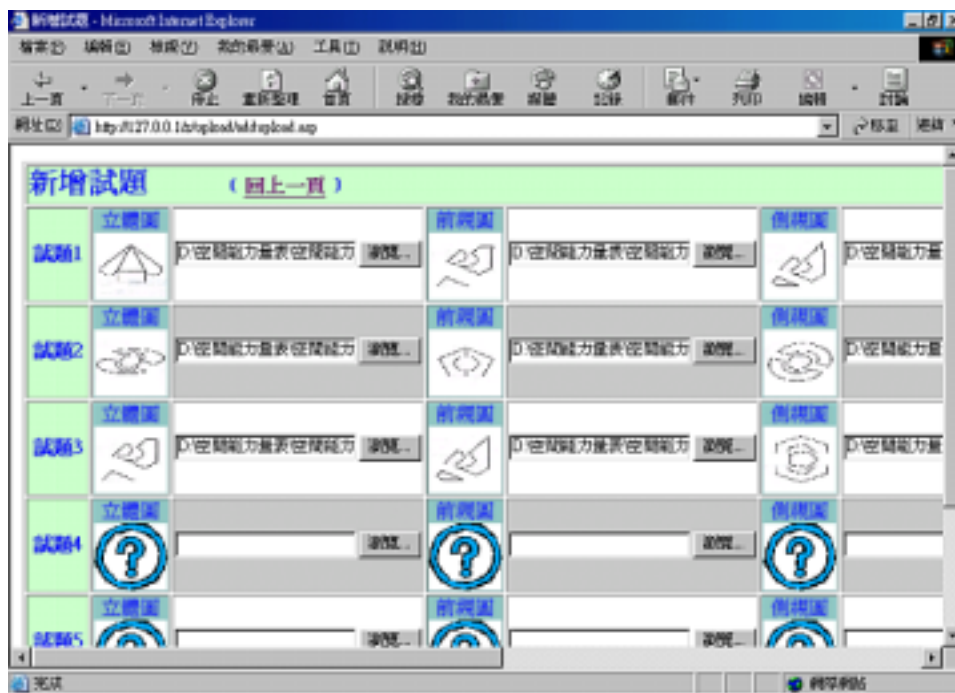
新增試題 - Microsoft Internet Explorer

檔案(F) 編輯(E) 檢視(V) 我的最愛(A) 工具(T) 說明(H)

上一頁 下一頁 停止 重新整理 首頁 搜尋 我的最愛 媒體 記錄 郵件 列印 編輯 討論

網址(D) http://127.0.0.1/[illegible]/upload/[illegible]upload.asp

移至 連結

新增試題 （回上一頁）

| | 立體圖 | | 前視圖 | | 側視圖 | |
|---|---|---|---|---|---|---|
| 試題1 | | D:\空間能力量表\空間能力 瀏覽... | | D:\空間能力量表\空間能力 瀏覽... | | D:\空間能力量 |
| 試題2 | | D:\空間能力量表\空間能力 瀏覽... | | D:\空間能力量表\空間能力 瀏覽... | | D:\空間能力量 |
| 試題3 | | D:\空間能力量表\空間能力 瀏覽... | | D:\空間能力量表\空間能力 瀏覽... | | D:\空間能力量 |
| 試題4 | ? | 瀏覽... | ? | 瀏覽... | ? | |
| 試題5 | | 瀏覽... | | 瀏覽... | | |

完成

網際網路